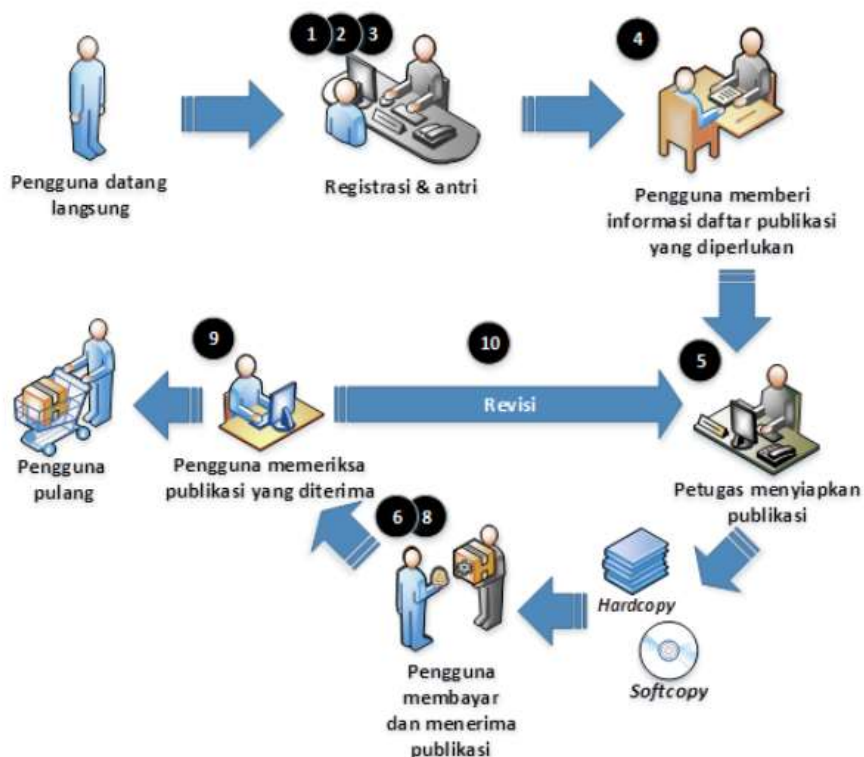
1 2 3

4

Pengguna datang langsung

Registrasi & antri

Pengguna memberi informasi daftar publikasi yang diperlukan

9

10

5

Revisi

Pengguna pulang

Pengguna memeriksa publikasi yang diterima

Petugas menyiapkan publikasi

6 8

Hardcopy

Softcopy

Pengguna membayar dan menerima publikasi